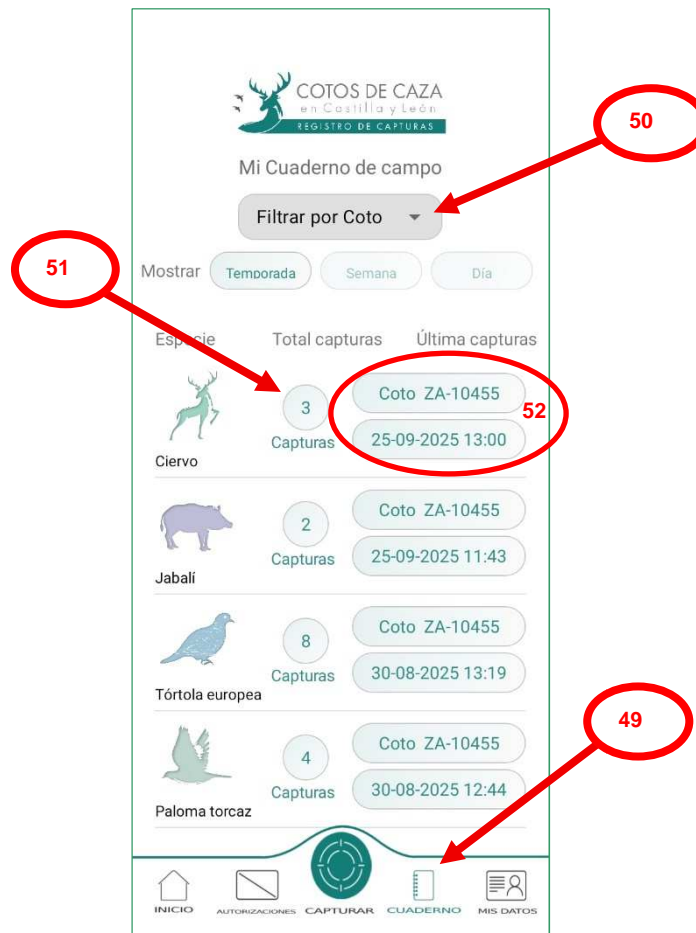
50

COTOS DE CAZA
en Castilla y León
REGISTRO DE CAPTURAS

Mi Cuaderno de campo

Filtrar por Coto

51

Mostrar Temporada Semana Día

Especie Total capturas Última capturas

3 Capturas Coto ZA-10455 25-09-2025 13:00 52
Ciervo

2 Capturas Coto ZA-10455 25-09-2025 11:43
Jabalí

8 Capturas Coto ZA-10455 30-08-2025 13:19
Tórtola europea

49

4 Capturas Coto ZA-10455 30-08-2025 12:44
Paloma torcaz

INICIO AUTORIZACIONES CAPTURAR CUADERNO MIS DATOS